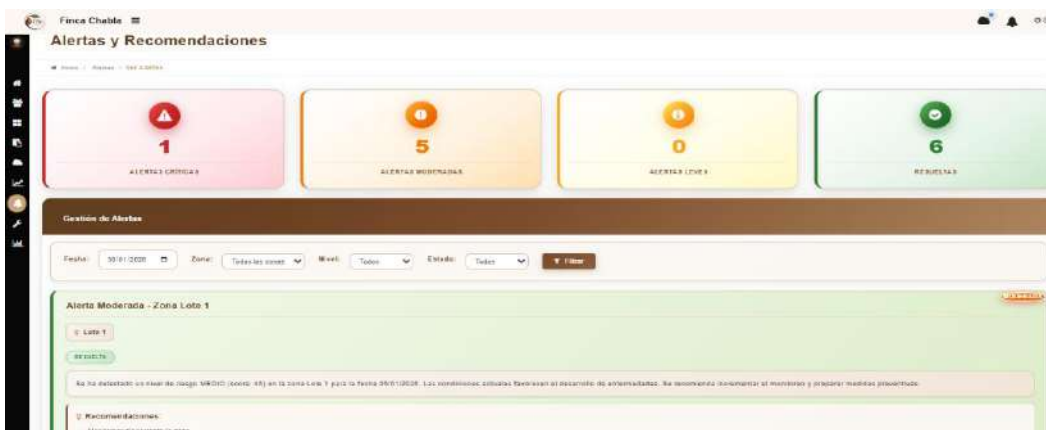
Finca Chable ≡

Alertas y Recomendaciones

Inicio / Alertas / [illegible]

1
ALERTAS CRÍTICAS

5
ALERTAS MODERADAS

0
ALERTAS LEVES

6
RESUELTAS

Gestión de Alertas

Fecha: 30/01/2026 Zona: Todas las zonas Nivel: Todos Estado: Todos Filtrar

Alerta Moderada - Zona Lote 1

Lote 1

RESUELTA

Se ha detectado un nivel de riesgo MEDIO (score: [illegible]) en la zona Lote 1 para la fecha 09/01/2026. Las condiciones actuales favorecen el desarrollo de enfermedades. Se recomienda incrementar el monitoreo y preparar medidas preventivas.

Recomendaciones
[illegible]